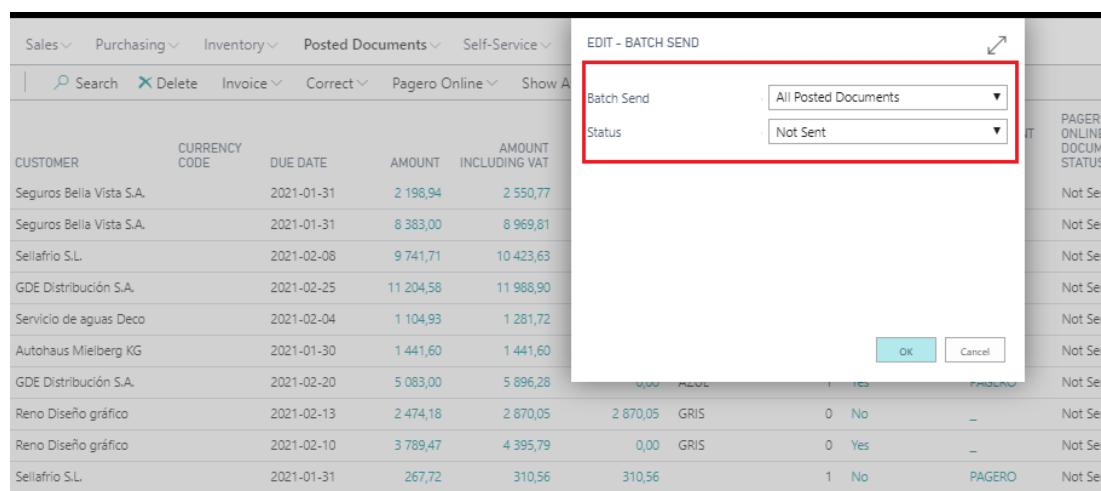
Sales Purchasing Inventory Posted Documents Self-Service

Search Delete Invoice Correct Pagero Online Show A

EDIT - BATCH SEND

Batch Send All Posted Documents
Status Not Sent

OK Cancel

| CUSTOMER | CURRENCY CODE | DUE DATE | AMOUNT | AMOUNT INCLUDING VAT | | | | | | PAGERO ONLINE DOCUM STATUS |
|---|---|---|---|---|---|---|---|---|---|---|
| Seguros Bella Vista S.A. | | 2021-01-31 | 2 198,94 | 2 550,77 | | | | | | Not Se |
| Seguros Bella Vista S.A. | | 2021-01-31 | 8 383,00 | 8 969,81 | | | | | | Not Se |
| Sellafrio S.L. | | 2021-02-08 | 9 741,71 | 10 423,63 | | | | | | Not Se |
| GDE Distribución S.A. | | 2021-02-25 | 11 204,58 | 11 988,90 | | | | | | Not Se |
| Servicio de aguas Deco | | 2021-02-04 | 1 104,93 | 1 281,72 | | | | | | Not Se |
| Autohaus Mielberg KG | | 2021-01-30 | 1 441,60 | 1 441,60 | | | | | | Not Se |
| GDE Distribución S.A. | | 2021-02-20 | 5 083,00 | 5 896,28 | 0,00 | AZUL | 1 | Yes | PAGERO | Not Se |
| Reno Diseño gráfico | | 2021-02-13 | 2 474,18 | 2 870,05 | 2 870,05 | GRIS | 0 | No | _ | Not Se |
| Reno Diseño gráfico | | 2021-02-10 | 3 789,47 | 4 395,79 | 0,00 | GRIS | 0 | Yes | _ | Not Se |
| Sellafrio S.L. | | 2021-01-31 | 267,72 | 310,56 | 310,56 | | 1 | No | PAGERO | Not Se |